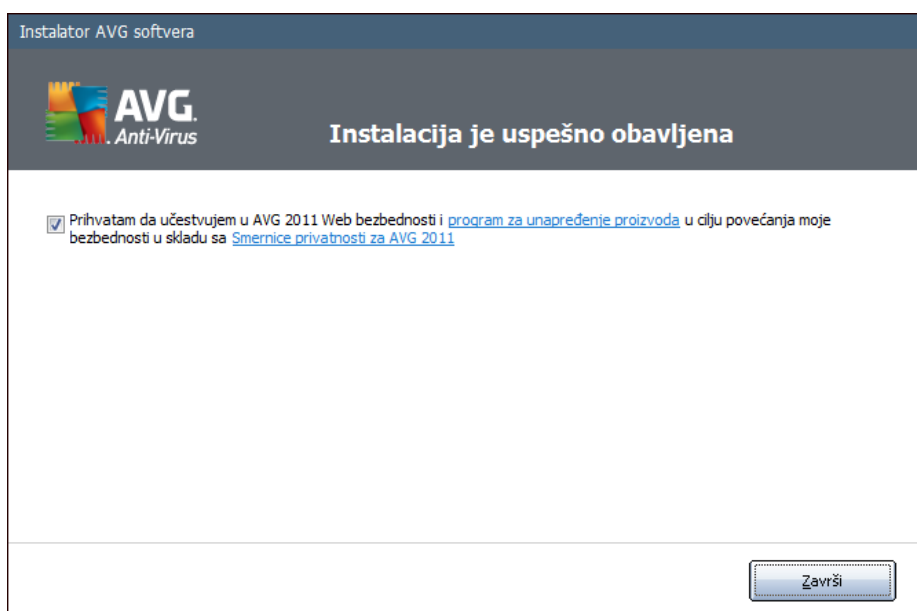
Instalator AVG softvera

AVG. Anti-Virus

Instalacija je uspešno obavljena

Prihvatam da učestvujem u AVG 2011 Web bezbednosti i program za unapređenje proizvoda u cilju povećanja moje bezbednosti u skladu sa Smernice privatnosti za AVG 2011

Završi